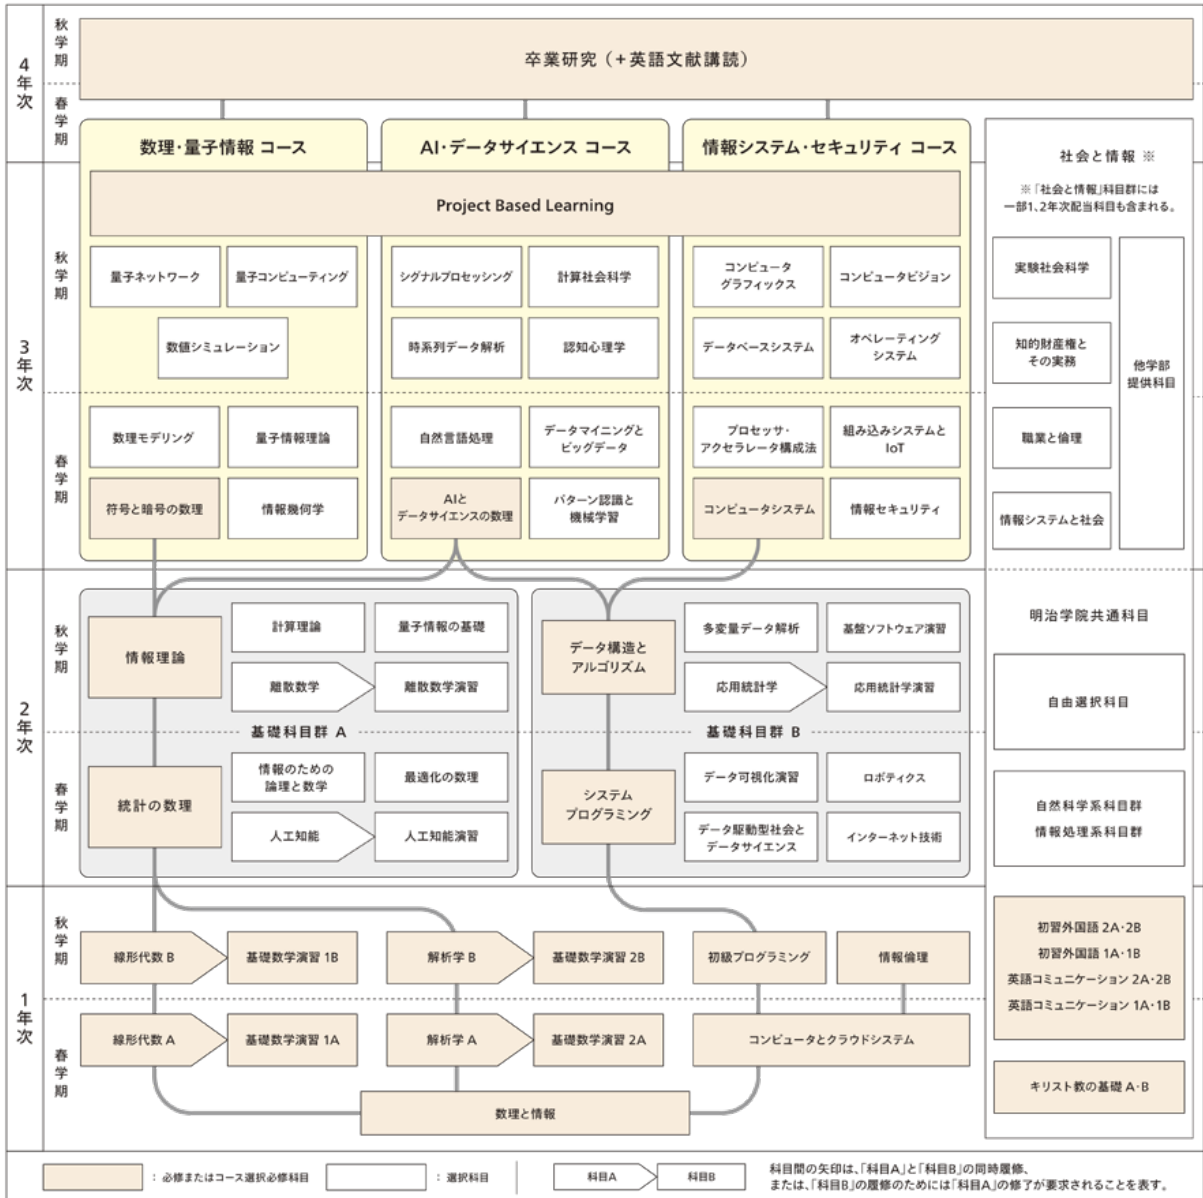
4年次

秋学期

春学期

卒業研究（+英語文献講読）

数理・量子情報 コース

AI・データサイエンス コース

情報システム・セキュリティ コース

Project Based Learning

3年次

秋学期

量子ネットワーク

量子コンピューティング

数値シミュレーション

シグナルプロセッシング

計算社会科学

時系列データ解析

認知心理学

コンピュータグラフィックス

コンピュータビジョン

データベースシステム

オペレーティングシステム

春学期

数理モデリング

量子情報理論

符号と暗号の数理

情報幾何学

自然言語処理

データマイニングとビッグデータ

AIとデータサイエンスの数理

パターン認識と機械学習

プロセッサ・アクセラレータ構成法

組み込みシステムとIoT

コンピュータシステム

情報セキュリティ

社会と情報 ※

※「社会と情報」科目群には一部1,2年次配当科目も含まれる。

実験社会科学

知的財産権とその実務

職業と倫理

情報システムと社会

他学部提供科目

2年次

秋学期

情報理論

計算理論

量子情報の基礎

離散数学

離散数学演習

基礎科目群 A

春学期

統計の数理

情報のための論理と数学

最適化の数理

人工知能

人工知能演習

データ構造とアルゴリズム

多変量データ解析

基盤ソフトウェア演習

応用統計学

応用統計学演習

基礎科目群 B

システムプログラミング

データ可視化演習

ロボティクス

データ駆動型社会とデータサイエンス

インターネット技術

明治学院共通科目

自由選択科目

自然科学系科目群

情報処理系科目群

1年次

秋学期

線形代数 B

基礎数学演習 1B

解析学 B

基礎数学演習 2B

初級プログラミング

情報倫理

春学期

線形代数 A

基礎数学演習 1A

解析学 A

基礎数学演習 2A

コンピュータとクラウドシステム

数理と情報

初習外国語 2A・2B

初習外国語 1A・1B

英語コミュニケーション 2A・2B

英語コミュニケーション 1A・1B

キリスト教の基礎 A・B

：必修またはコース選択必修科目

：選択科目

科目A

科目B

科目間の矢印は、「科目A」と「科目B」の同時履修、または、「科目B」の履修のためには「科目A」の修了が要求されることを表す。